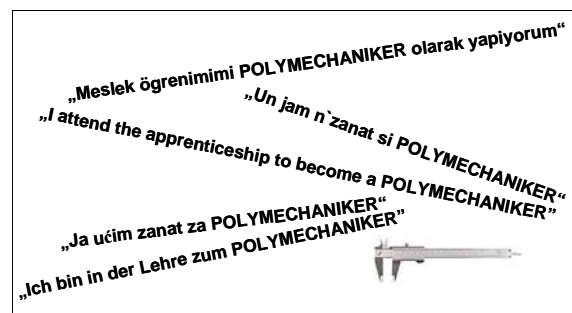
„Meslek ögrenimimi POLYMECHANIKER olarak yapiyorum"

„Un jam n`zanat si POLYMECHANIKER"

„I attend the apprenticeship to become a POLYMECHANIKER"

„Ja ućim zanat za POLYMECHANIKER"

„Ich bin in der Lehre zum POLYMECHANIKER"